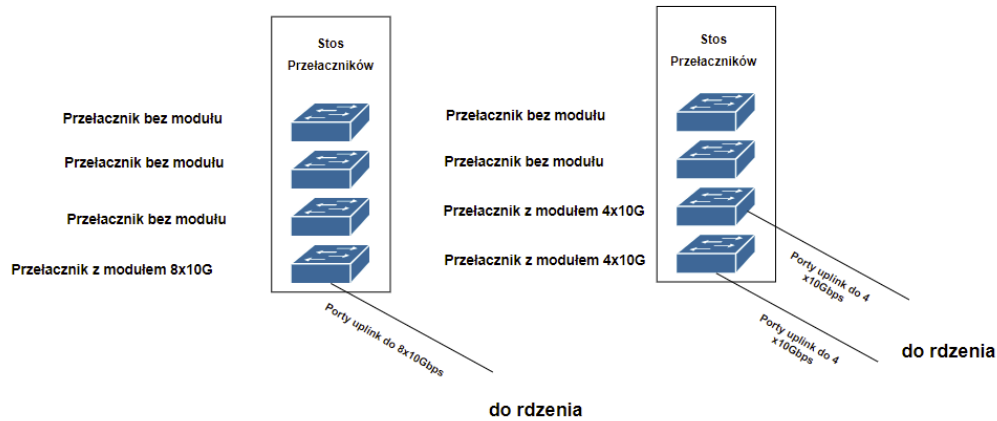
Stos Przełaczników

Przełacznik bez modułu

Przełacznik bez modułu

Przełacznik bez modułu

Przełacznik z modułem 8x10G

Porty uplink do 8x10Gbps

do rdzenia

Stos Przełaczników

Przełacznik bez modułu

Przełacznik bez modułu

Przełacznik z modułem 4x10G

Przełacznik z modułem 4x10G

Porty uplink do 4 x10Gbps

Porty uplink do 4 x10Gbps

do rdzenia